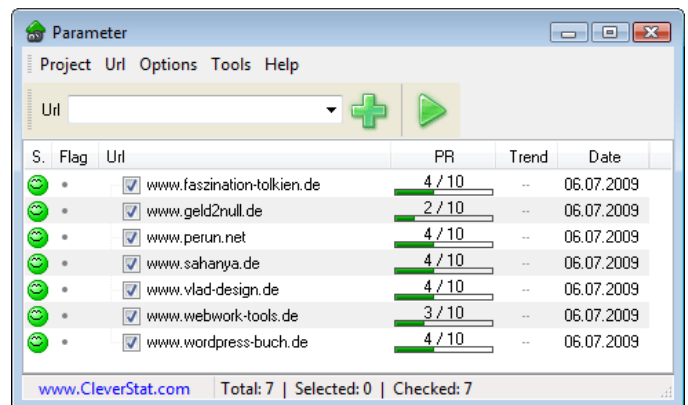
Parameter

Project Url Options Tools Help

Url

| S. | Flag | Url | PR | Trend | Date |
|---|---|---|---|---|---|
| | • | www.faszination-tolkien.de | 4 / 10 | -- | 06.07.2009 |
| | • | www.geld2null.de | 2 / 10 | -- | 06.07.2009 |
| | • | www.perun.net | 4 / 10 | -- | 06.07.2009 |
| | • | www.sahanya.de | 4 / 10 | -- | 06.07.2009 |
| | • | www.vlad-design.de | 4 / 10 | -- | 06.07.2009 |
| | • | www.webwork-tools.de | 3 / 10 | -- | 06.07.2009 |
| | • | www.wordpress-buch.de | 4 / 10 | -- | 06.07.2009 |

www.CleverStat.com | Total: 7 | Selected: 0 | Checked: 7